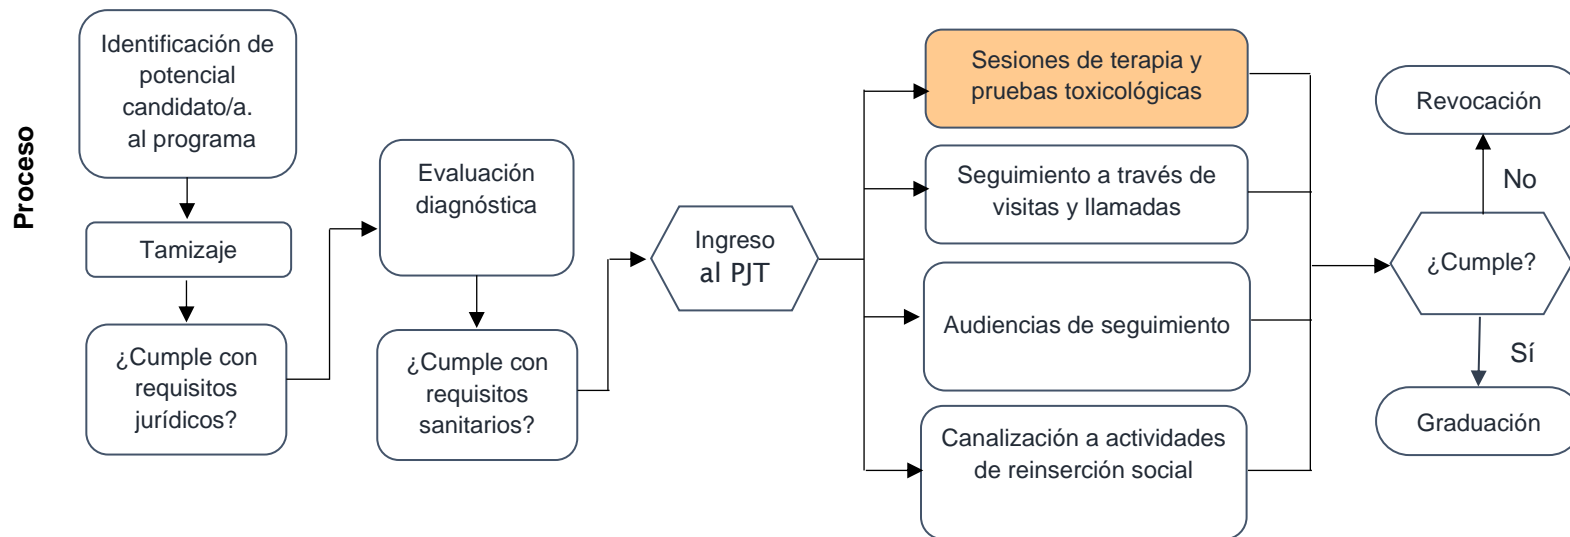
Proceso

Identificación de potencial candidato/a. al programa

Tamizaje

¿Cumple con requisitos jurídicos?

Evaluación diagnóstica

¿Cumple con requisitos sanitarios?

Ingreso al PJT

Sesiones de terapia y pruebas toxicológicas

Seguimiento a través de visitas y llamadas

Audiencias de seguimiento

Canalización a actividades de reinserción social

Revocación

No

¿Cumple?

Sí

Graduación